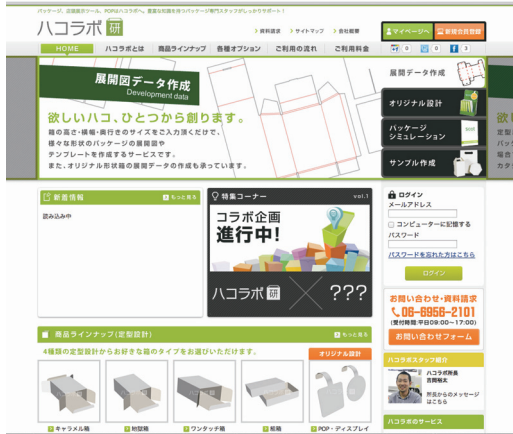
パッケージ、店舗展示ツール、POPはハコラボへ。豊富な知識を持つパッケージ専門スタッフがしっかりサポート！

ハコラボ 研

資料請求　サイトマップ　会社概要

マイページへ　新規会員登録

HOME　ハコラボとは　商品ラインナップ　各種オプション　ご利用の流れ　ご利用料金

0　0　3

展開図データ作成
Development data

欲しいハコ、ひとつから創ります。

箱の高さ・横幅・奥行きのサイズをご入力頂くだけで、様々な形状のパッケージの展開図やテンプレートを作成するサービスです。
また、オリジナル形状箱の展開データの作成も承っています。

展開図データ作成

オリジナル設計

パッケージシミュレーション

サンプル作成

新着情報　もっと見る

読み込み中

特集コーナー　vol.1

コラボ企画進行中！

ハコラボ 研 ???

ログイン
メールアドレス
コンピューターに記憶する
パスワード
パスワードを忘れた方はこちら
ログイン

お問い合わせ・資料請求
06-6956-2101
(受付時間:平日09:00～17:00)
お問い合せフォーム

ハコラボスタッフ紹介
ハコラボ所長
吉岡裕太
所長からのメッセージはこちら

ハコラボのサービス

商品ラインナップ(定型設計)　もっと見る

4種類の定型設計からお好きな箱のタイプをお選びいただけます。

オリジナル設計

キャラメル箱　地獄箱　ワンタッチ箱　組箱　POP・ディスプレイ